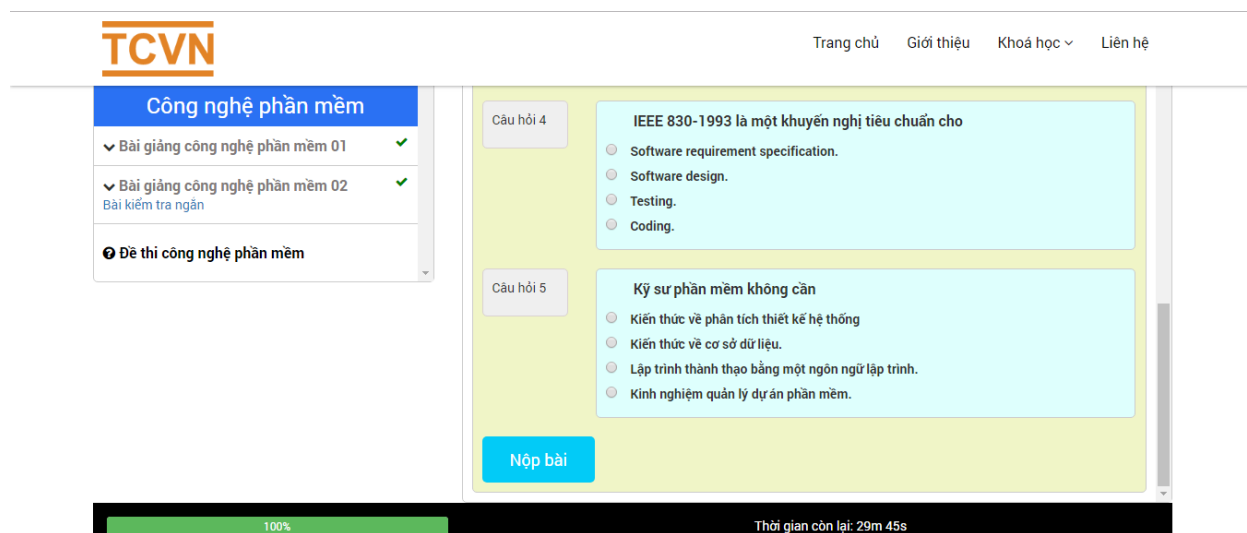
TCVN

Trang chủ Giới thiệu Khoá học Liên hệ

Công nghệ phần mềm

Bài giảng công nghệ phần mềm 01

Bài giảng công nghệ phần mềm 02
Bài kiểm tra ngắn

Đề thi công nghệ phần mềm

Câu hỏi 4

IEEE 830-1993 là một khuyến nghị tiêu chuẩn cho

Software requirement specification.
Software design.
Testing.
Coding.

Câu hỏi 5

Kỹ sư phần mềm không cần

Kiến thức về phân tích thiết kế hệ thống
Kiến thức về cơ sở dữ liệu.
Lập trình thành thạo bằng một ngôn ngữ lập trình.
Kinh nghiệm quản lý dự án phần mềm.

Nộp bài

100%

Thời gian còn lại: 29m 45s